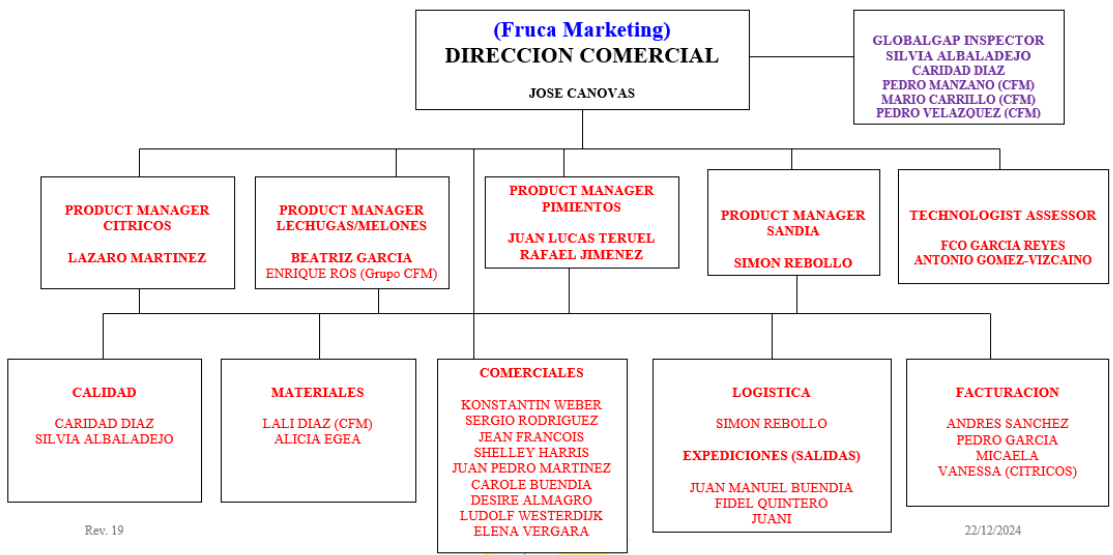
(Fruca Marketing)
DIRECCION COMERCIAL

JOSE CANOVAS

GLOBALGAP INSPECTOR
SILVIA ALBALADEJO
CARIDAD DIAZ
PEDRO MANZANO (CFM)
MARIO CARRILLO (CFM)
PEDRO VELAZQUEZ (CFM)

PRODUCT MANAGER CITRICOS

LAZARO MARTINEZ

PRODUCT MANAGER LECHUGAS/MELONES

BEATRIZ GARCIA
ENRIQUE ROS (Grupo CFM)

PRODUCT MANAGER PIMIENTOS

JUAN LUCAS TERUEL
RAFAEL JIMENEZ

PRODUCT MANAGER SANDIA

SIMON REBOLLO

TECHNOLOGIST ASSESSOR

FCO GARCIA REYES
ANTONIO GOMEZ-VIZCAINO

CALIDAD

CARIDAD DIAZ
SILVIA ALBALADEJO

MATERIALES

LALI DIAZ (CFM)
ALICIA EGEA

COMERCIALES

KONSTANTIN WEBER
SERGIO RODRIGUEZ
JEAN FRANCOIS
SHELLEY HARRIS
JUAN PEDRO MARTINEZ
CAROLE BUENDIA
DESIRE ALMAGRO
LUDOLF WESTERDIJK
ELENA VERGARA

LOGISTICA

SIMON REBOLLO

EXPEDICIONES (SALIDAS)

JUAN MANUEL BUENDIA
FIDEL QUINTERO
JUANI

FACTURACION

ANDRES SANCHEZ
PEDRO GARCIA
MICAELA
VANESSA (CITRICOS)

Rev. 19

22/12/2024